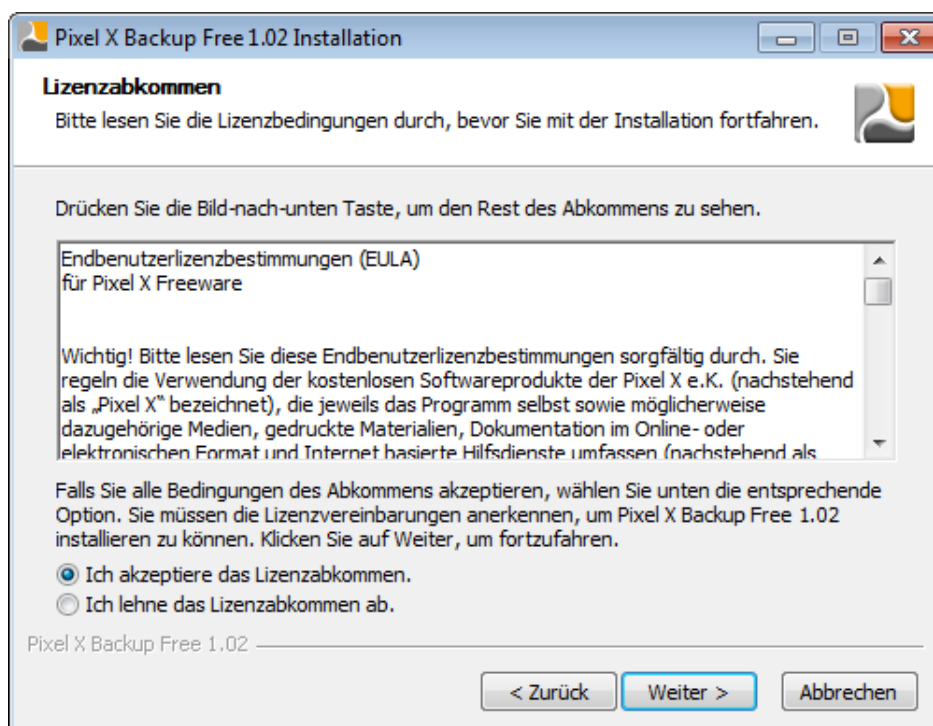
Pixel X Backup Free 1.02 Installation

Lizenzabkommen
Bitte lesen Sie die Lizenzbedingungen durch, bevor Sie mit der Installation fortfahren.

Drücken Sie die Bild-nach-unten Taste, um den Rest des Abkommens zu sehen.

Endbenutzerlizenzbestimmungen (EULA)
für Pixel X Freeware

Wichtig! Bitte lesen Sie diese Endbenutzerlizenzbestimmungen sorgfältig durch. Sie regeln die Verwendung der kostenlosen Softwareprodukte der Pixel X e.K. (nachstehend als „Pixel X" bezeichnet), die jeweils das Programm selbst sowie möglicherweise dazugehörige Medien, gedruckte Materialien, Dokumentation im Online- oder elektronischen Format und Internet basierte Hilfsdienste umfassen (nachstehend als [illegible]

Falls Sie alle Bedingungen des Abkommens akzeptieren, wählen Sie unten die entsprechende Option. Sie müssen die Lizenzvereinbarungen anerkennen, um Pixel X Backup Free 1.02 installieren zu können. Klicken Sie auf Weiter, um fortzufahren.

Ich akzeptiere das Lizenzabkommen.
Ich lehne das Lizenzabkommen ab.

Pixel X Backup Free 1.02

< Zurück | Weiter > | Abbrechen